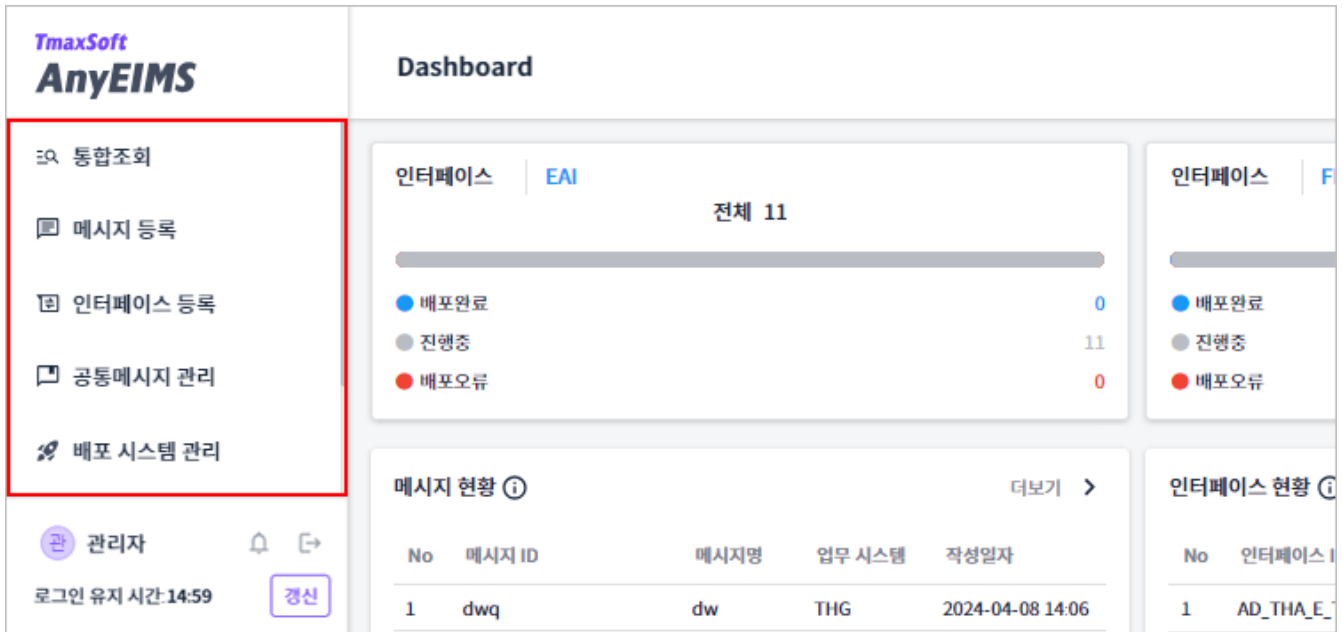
TmaxSoft
AnyEIMS

통합조회

메시지 등록

인터페이스 등록

공통메시지 관리

배포 시스템 관리

관 관리자

로그인 유지 시간:14:59

갱신

Dashboard

인터페이스 | EAI

전체 11

배포완료 0

진행중 11

배포오류 0

인터페이스 | F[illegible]

배포완료

진행중

배포오류

메시지 현황

더보기 >

| No | 메시지 ID | 메시지명 | 업무 시스템 | 작성일자 |
|---|---|---|---|---|
| 1 | dwq | dw | THG | 2024-04-08 14:06 |

인터페이스 현황

| No | 인터페이스 I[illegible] |
|---|---|
| 1 | AD_THA_E_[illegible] |